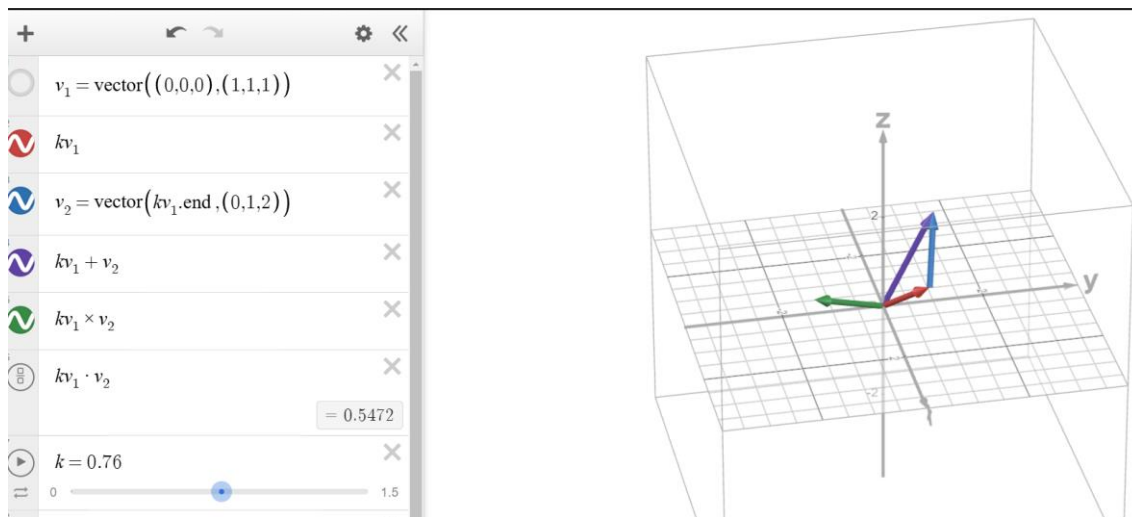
+

$v_1 = \text{vector}\left((0,0,0),(1,1,1)\right)$

$kv_1$

$v_2 = \text{vector}\left(kv_1.\text{end},(0,1,2)\right)$

$kv_1 + v_2$

$kv_1 \times v_2$

$kv_1 \cdot v_2$

$= 0.5472$

$k = 0.76$

0

1.5

z

2

y

-2